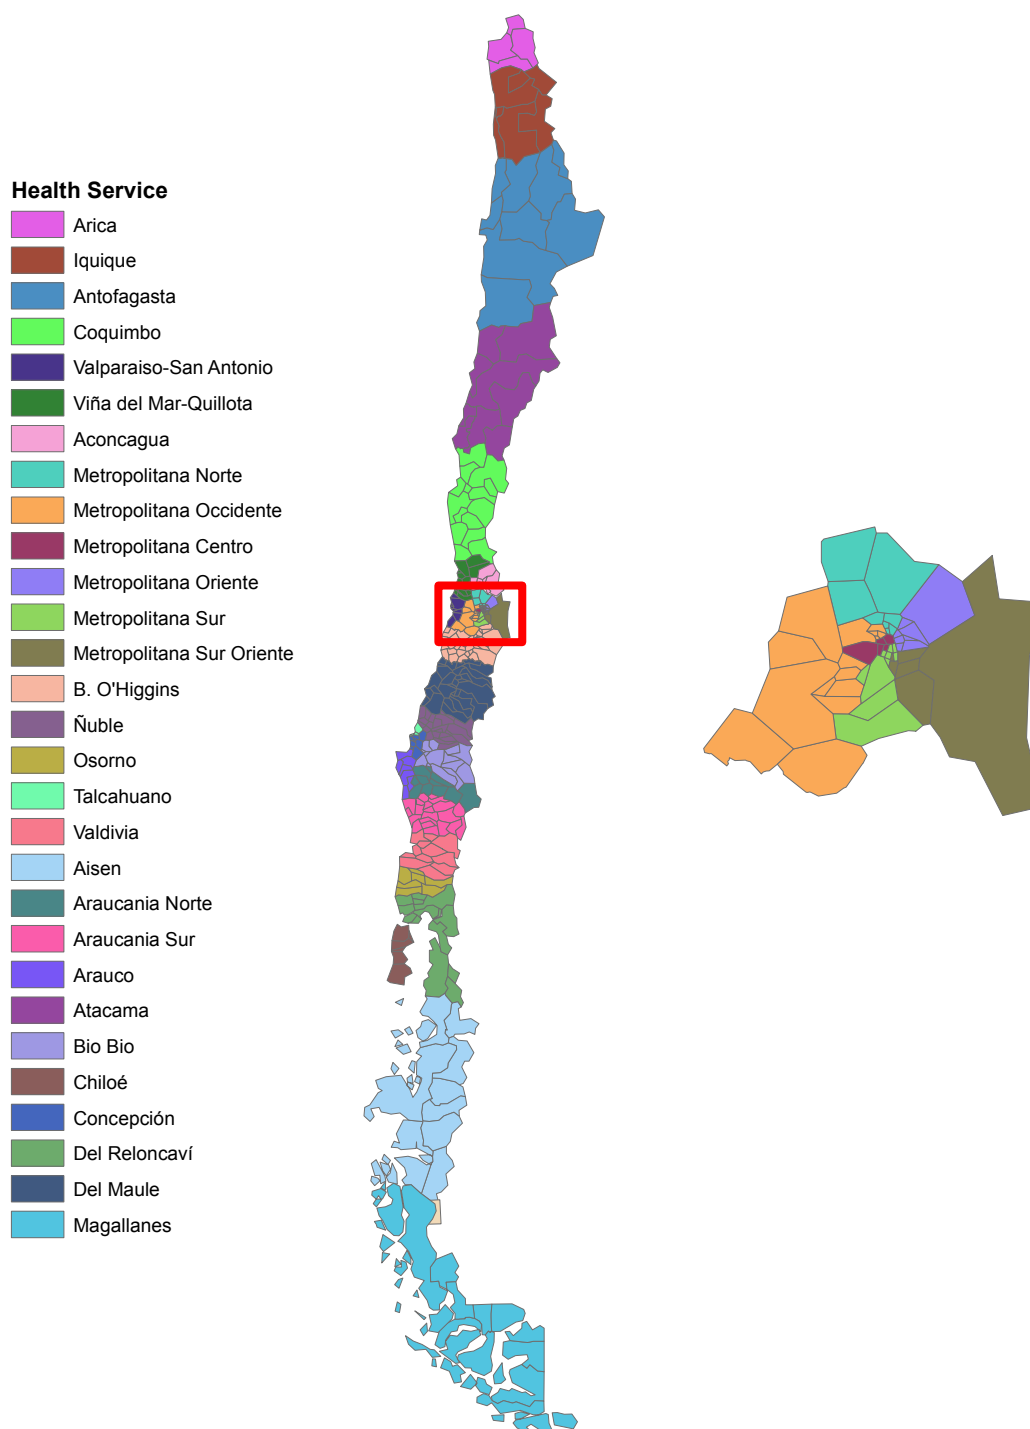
Health Service
Arica
Iquique
Antofagasta
Coquimbo
Valparaiso-San Antonio
Viña del Mar-Quillota
Aconcagua
Metropolitana Norte
Metropolitana Occidente
Metropolitana Centro
Metropolitana Oriente
Metropolitana Sur
Metropolitana Sur Oriente
B. O'Higgins
Ñuble
Osorno
Talcahuano
Valdivia
Aisen
Araucania Norte
Araucania Sur
Arauco
Atacama
Bio Bio
Chiloé
Concepción
Del Reloncaví
Del Maule
Magallanes